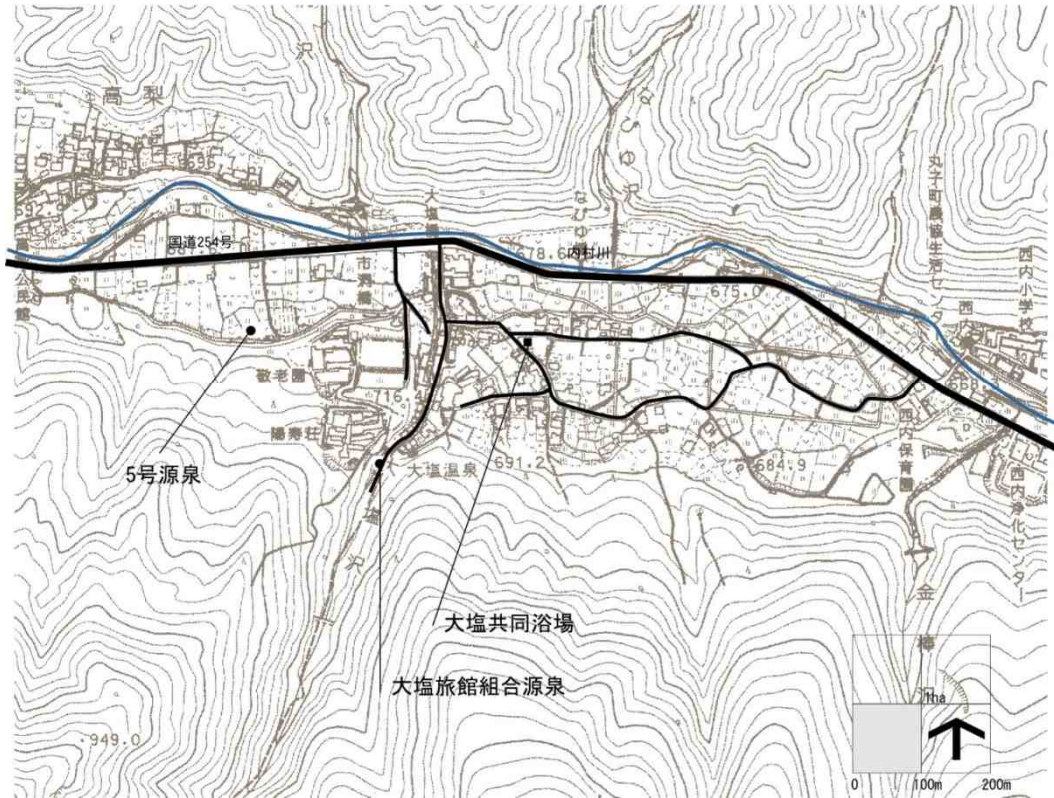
高梨
沢
なひゆ沢
なひゆ
丸子町農協生活センター
西内小学校
国道254号
大塩
678.6
内村川
675.0
公民館
市営橋
敬老園
716.1
陽寿荘
大塩温泉
691.2
西内保育園
684.9
西内浄化センター
5号源泉
塩沢
大塩共同浴場
大塩旅館組合源泉
金
棒
沢
1ha
949.0
0
100m
200m